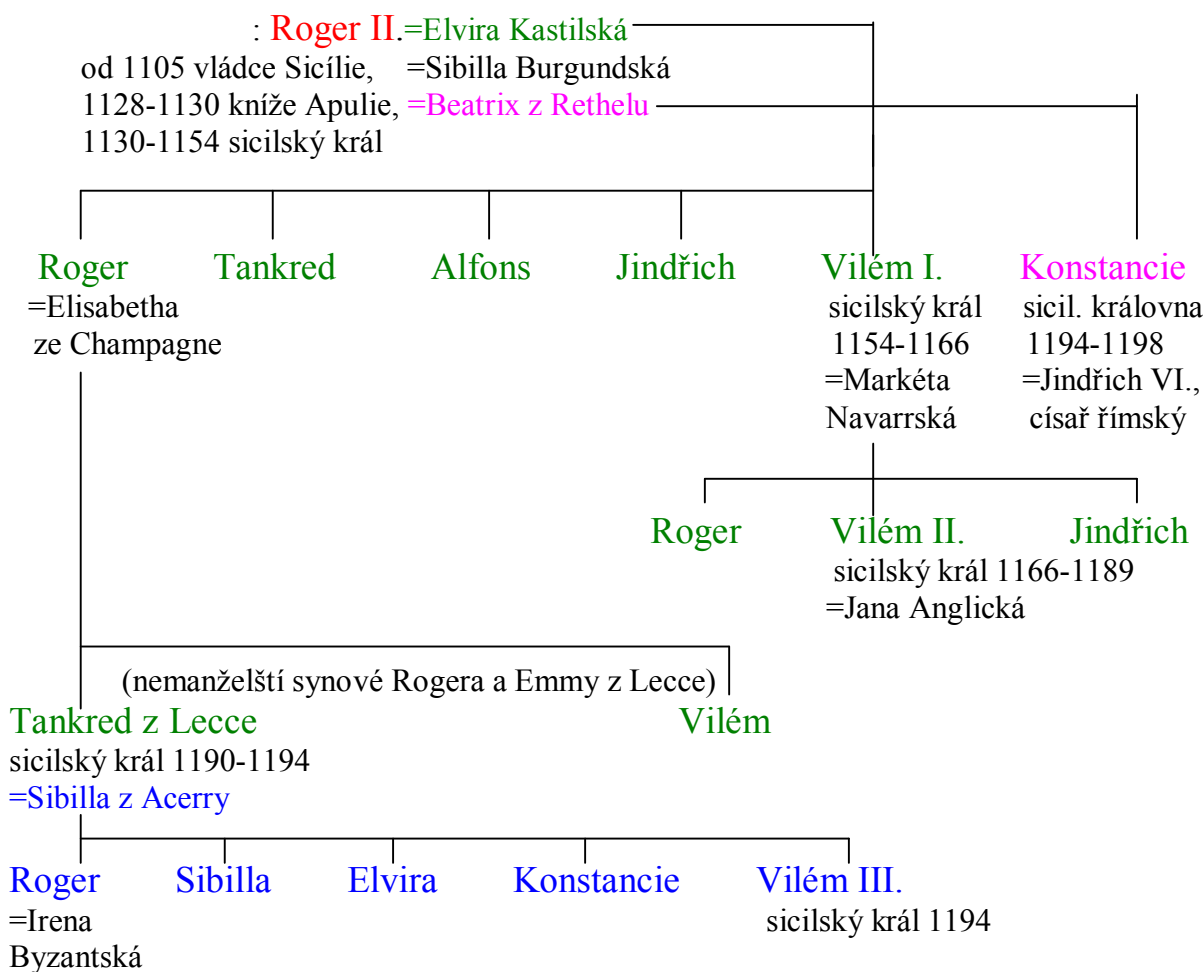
: Roger II.=Elvira Kastilská
od 1105 vládce Sicílie, =Sibilla Burgundská
1128-1130 kníže Apulie, =Beatrix z Rethelu
1130-1154 sicilský král

Roger
=Elisabetha
ze Champagne

Tankred

Alfons

Jindřich

Vilém I.
sicilský král
1154-1166
=Markéta
Navarrská

Konstancie
sicil. královna
1194-1198
=Jindřich VI.,
císař římský

Roger

Vilém II.
sicilský král 1166-1189
=Jana Anglická

Jindřich

(nemanželští synové Rogera a Emmy z Lecce)

Tankred z Lecce
sicilský král 1190-1194
=Sibilla z Acerry

Vilém

Roger
=Irena
Byzantská

Sibilla

Elvira

Konstancie

Vilém III.
sicilský král 1194